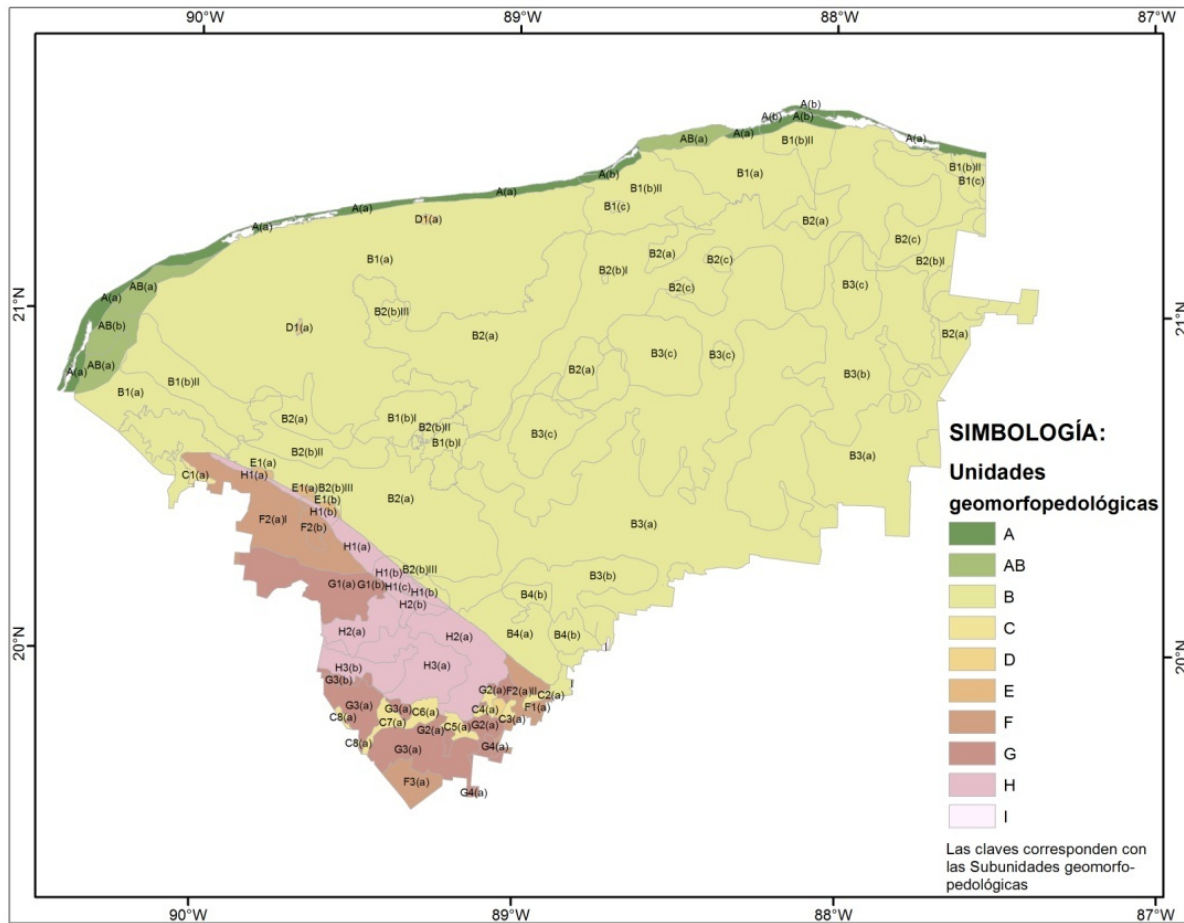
90°W 89°W 88°W 87°W

21°N

20°N

A(b)
A(b) A(b)
AB(a) A(a)
B1(b)II
A(a)
B1(b)II
B1(c)
A(b)
B1(b)II
B1(a)
A(a)
B1(c)
A(a)
D1(a)
B2(a)
A(a)
B2(c)
B1(a)
B2(a)
B2(c)
B2(b)I
B2(b)I
AB(a)
B2(c)
B3(c)
A(a)
B2(b)III
AB(b)
D1(a)
B2(a)
B2(a)
AB(a)
B3(c)
B3(c)
A(a)
B2(a)
B3(b)
B1(a)
B1(b)II
B2(a)
B1(b)I
B2(b)II
B1(b)I
B3(c)
B2(b)II
B3(a)
E1(a)
C1(a)
H1(a)
E1(a) B2(b)III
E1(b)
B2(a)
H1(b)
F2(a)I
F2(b)
B3(a)
H1(a)
H1(b) B2(b)III
B3(b)
G1(a) G1(b) H1(c) H1(b)
H2(b)
B4(b)
H2(a)
H2(a)
B4(a)
B4(b)
H3(b)
H3(a)
G3(b)
G2(a) F2(a)II C2(a)
G3(a)
C4(a) F1(a)
C8(a)
G3(a) C6(a)
C3(a)
C7(a)
C5(a) G2(a)
G2(a)
C8(a)
G4(a)
G3(a)
F3(a)
G4(a)

SIMBOLOGÍA:
Unidades geomorfopedológicas
A
AB
B
C
D
E
F
G
H
I
Las claves corresponden con las Subunidades geomorfopedológicas